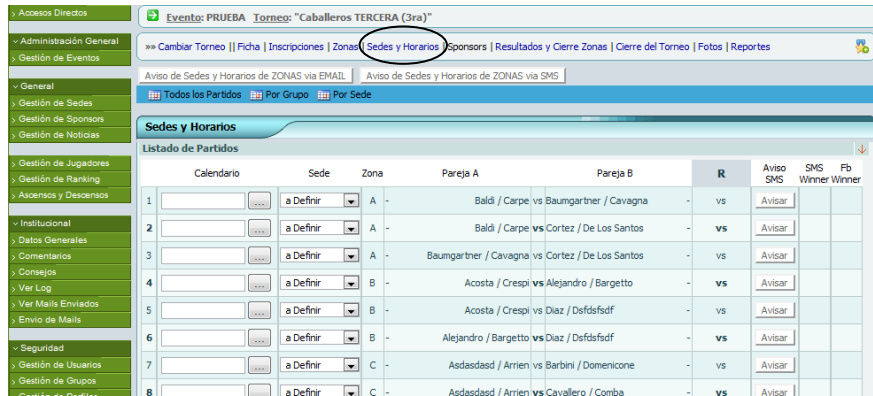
› Accesos Directos

› Administración General
› Gestión de Eventos

› General
› Gestión de Sedes
› Gestión de Sponsors
› Gestión de Noticias

› Gestión de Jugadores
› Gestión de Ranking
› Ascensos y Descensos

› Institucional
› Datos Generales
› Comentarios
› Consejos
› Ver Log
› Ver Mails Enviados
› Envío de Mails

› Seguridad
› Gestión de Usuarios
› Gestión de Grupos

Evento: PRUEBA Torneo: "Caballeros TERCERA (3ra)"

»» Cambiar Torneo || Ficha | Inscripciones | Zonas | Sedes y Horarios | Sponsors | Resultados y Cierre Zonas | Cierre del Torneo | Fotos | Reportes

Aviso de Sedes y Horarios de ZONAS via EMAIL | Aviso de Sedes y Horarios de ZONAS via SMS

Todos los Partidos | Por Grupo | Por Sede

Sedes y Horarios

Listado de Partidos

| | Calendario | Sede | Zona | Pareja A | | Pareja B | | R | Aviso SMS | SMS Winner | Fb Winner |
|---|---|---|---|---|---|---|---|---|---|---|---|
| 1 | ... | a Definir | A | - Baldi / Carpe | vs | Baumgartner / Cavagna | - | vs | Avisar | | |
| 2 | ... | a Definir | A | - Baldi / Carpe | vs | Cortez / De Los Santos | - | vs | Avisar | | |
| 3 | ... | a Definir | A | - Baumgartner / Cavagna | vs | Cortez / De Los Santos | - | vs | Avisar | | |
| 4 | ... | a Definir | B | - Acosta / Crespi | vs | Alejandro / Bargetto | - | vs | Avisar | | |
| 5 | ... | a Definir | B | - Acosta / Crespi | vs | Diaz / Dsfdsfsdf | - | vs | Avisar | | |
| 6 | ... | a Definir | B | - Alejandro / Bargetto | vs | Diaz / Dsfdsfsdf | - | vs | Avisar | | |
| 7 | ... | a Definir | C | - Asdasdasd / Arrien | vs | Barbini / Domenicone | - | vs | Avisar | | |
| 8 | ... | a Definir | C | - Asdasdasd / Arrien | vs | Cavallero / Comba | - | vs | Avisar | | |